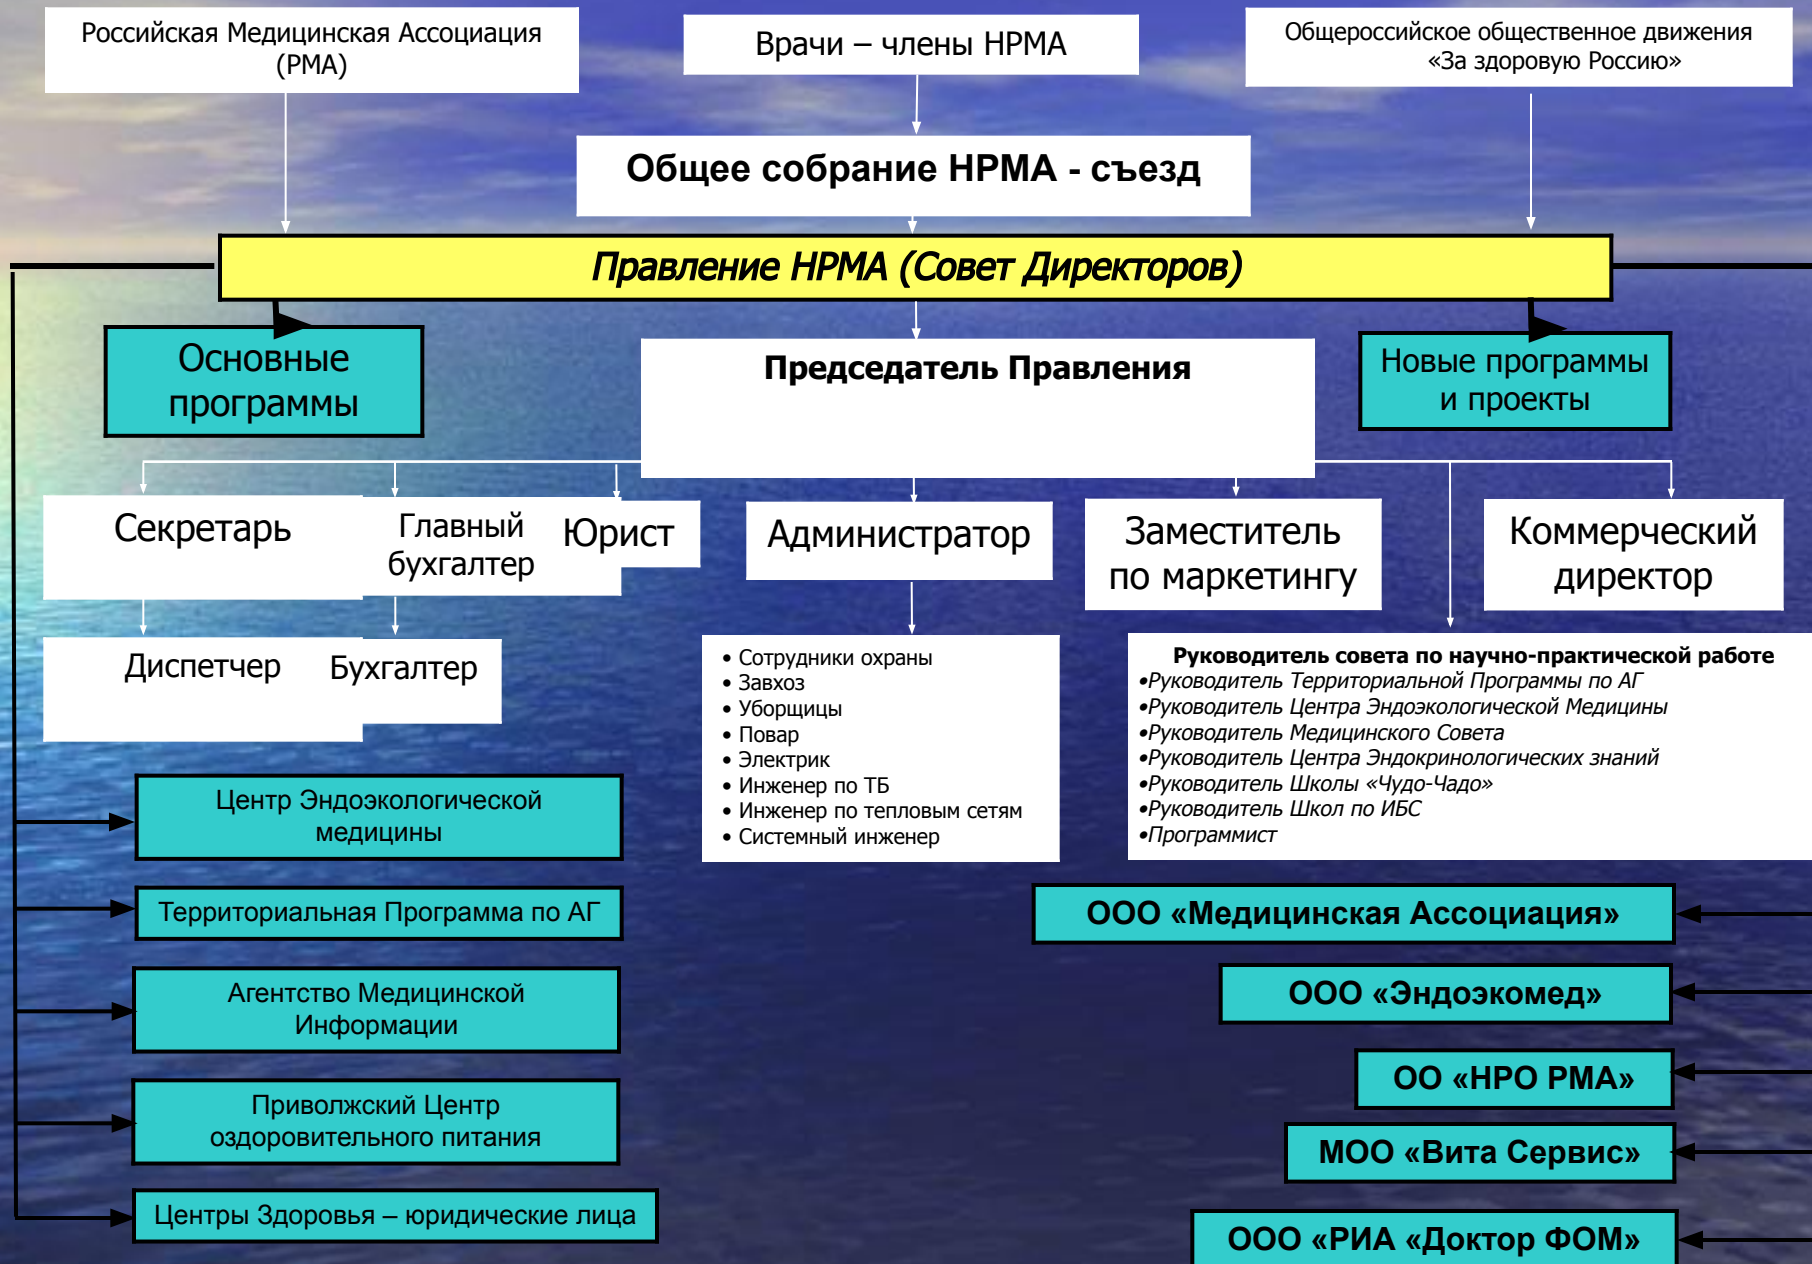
Российская Медицинская Ассоциация (РМА)

Врачи – члены НРМА

Общероссийское общественное движения «За здоровую Россию»

Общее собрание НРМА - съезд

Правление НРМА (Совет Директоров)

Основные программы

Председатель Правления

Новые программы и проекты

Секретарь

Главный бухгалтер

Юрист

Администратор

Заместитель по маркетингу

Коммерческий директор

Диспетчер

Бухгалтер

• Сотрудники охраны
• Завхоз
• Уборщицы
• Повар
• Электрик
• Инженер по ТБ
• Инженер по тепловым сетям
• Системный инженер

Руководитель совета по научно-практической работе
•Руководитель Территориальной Программы по АГ
•Руководитель Центра Эндоэкологической Медицины
•Руководитель Медицинского Совета
•Руководитель Центра Эндокринологических знаний
•Руководитель Школы «Чудо-Чадо»
•Руководитель Школ по ИБС
•Программист

Центр Эндоэкологической медицины

Территориальная Программа по АГ

Агентство Медицинской Информации

Приволжский Центр оздоровительного питания

Центры Здоровья – юридические лица

ООО «Медицинская Ассоциация»

ООО «Эндоэкомед»

ОО «НРО РМА»

МОО «Вита Сервис»

ООО «РИА «Доктор ФОМ»